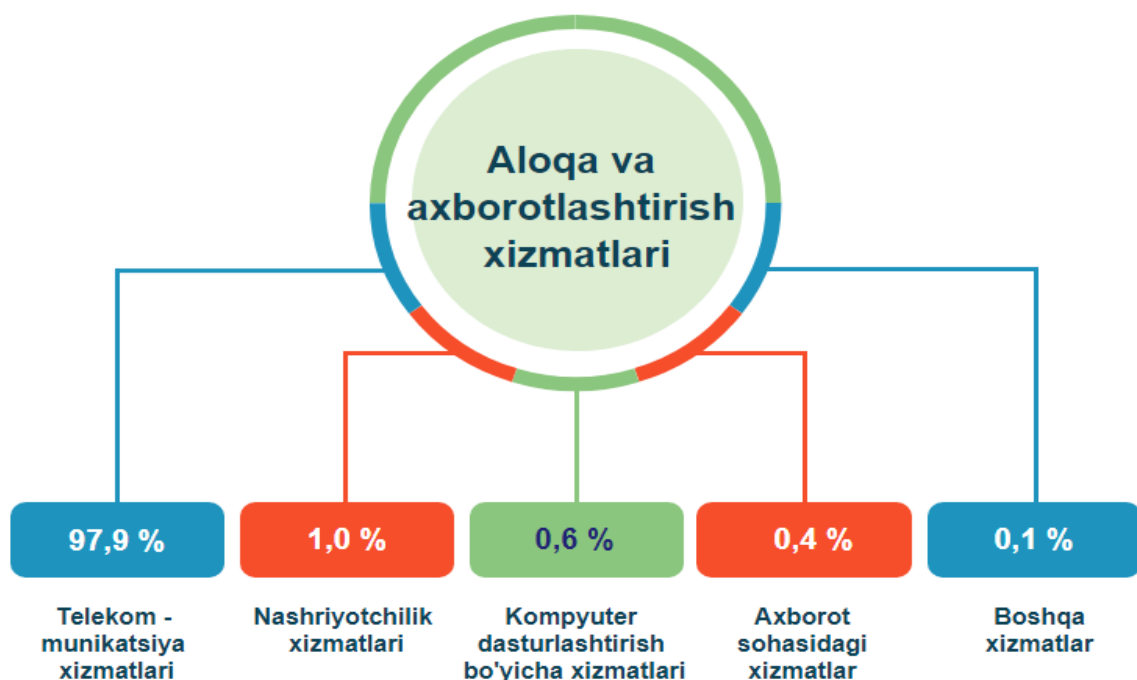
Aloqa va axborotlashtirish xizmatlari

97,9 %
Telekom - munikatsiya xizmatlari

1,0 %
Nashriyotchilik xizmatlari

0,6 %
Kompyuter dasturlashtirish bo'yicha xizmatlari

0,4 %
Axborot sohasidagi xizmatlar

0,1 %
Boshqa xizmatlar